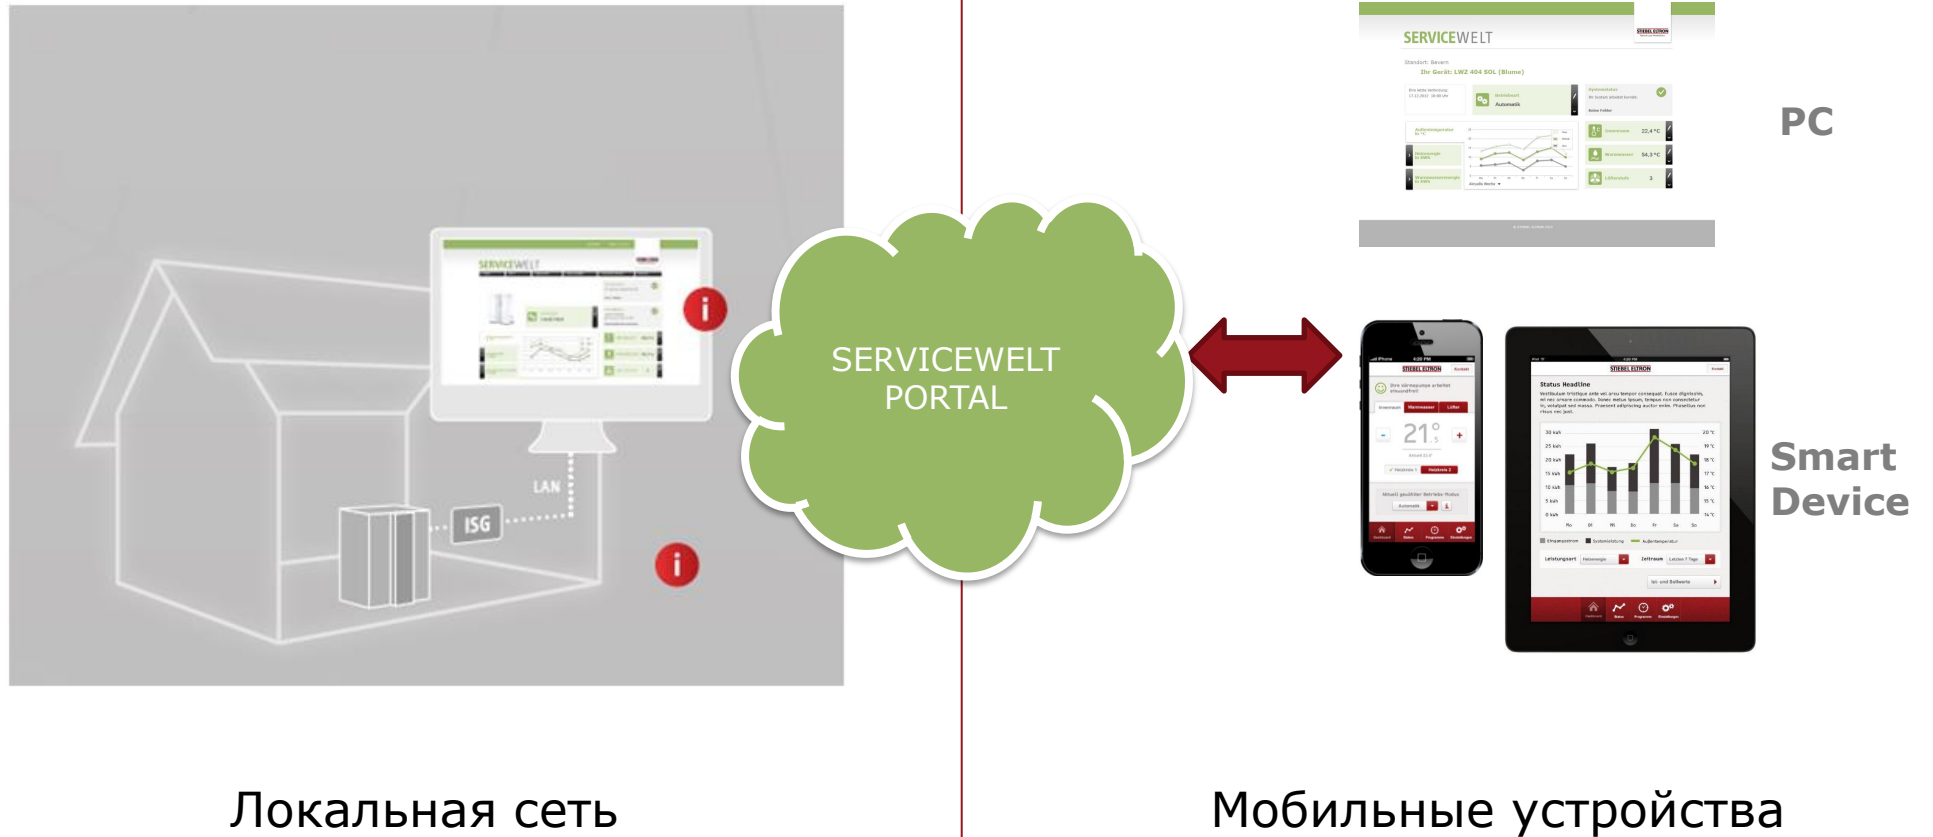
SERVICEWELT

LAN

ISG

SERVICEWELT PORTAL

SERVICEWELT

Standort: Bayern

Ihr Gerät: LWZ 404 SOL (Blume)

Automatik

PC

STIEBEL ELTRON

21°

STIEBEL ELTRON

Status Headline

Smart Device

Локальная сеть

Мобильные устройства